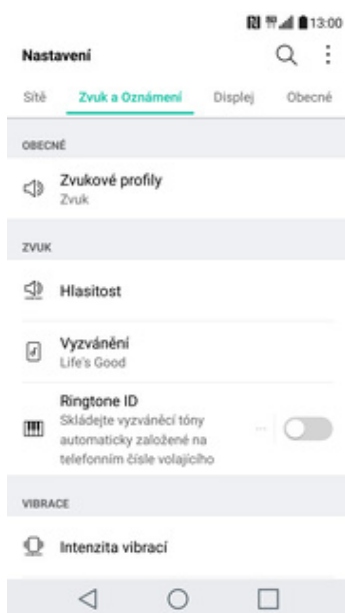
13:00

Nastavení

Sítě
Zvuk a Oznámení
Displej
Obecné

OBECNÉ

Zvukové profily
Zvuk

ZVUK

Hlasitost

Vyzvánění
Life's Good

Ringtone ID
Skládejte vyzváněcí tóny automaticky založené na telefonním čísle volajícího

VIBRACE

Intenzita vibrací